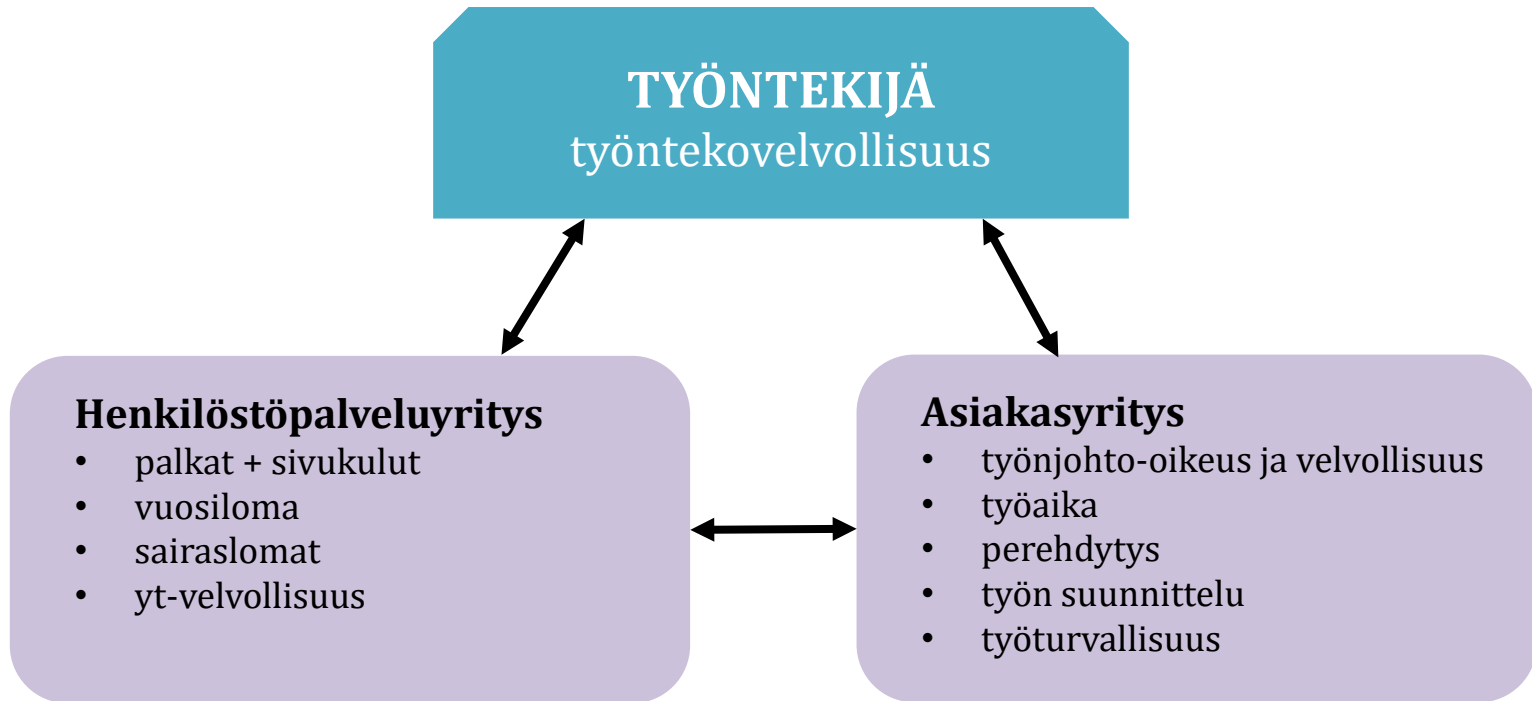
TYÖNTEKIJÄ
työntekovelvollisuus

Henkilöstöpalveluyritys
• palkat + sivukulut
• vuosiloma
• sairaslomat
• yt-velvollisuus

Asiakasyritys
• työnjohto-oikeus ja velvollisuus
• työaika
• perehdytys
• työn suunnittelu
• työturvallisuus